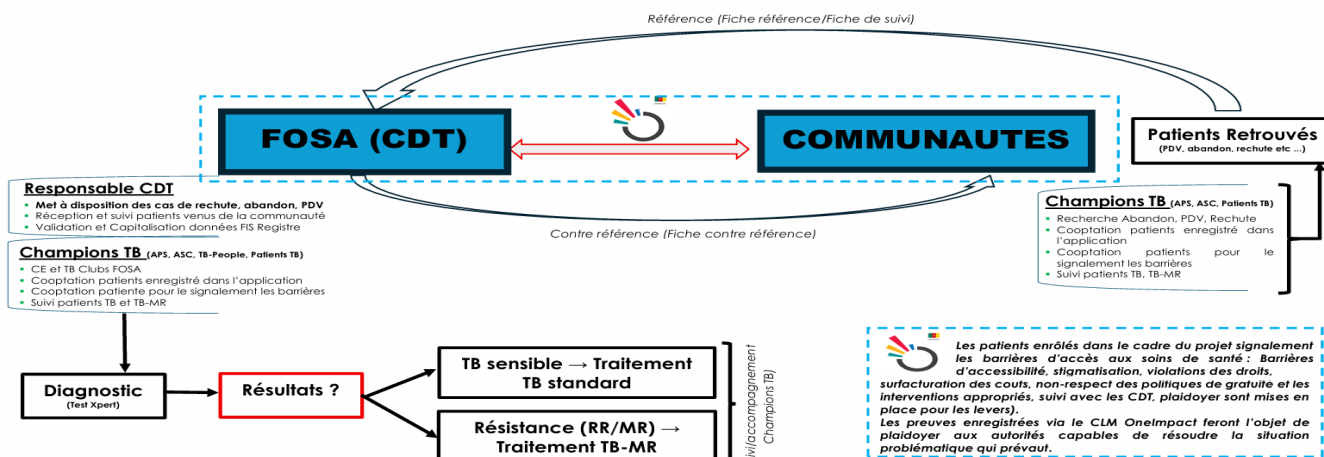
Référence (Fiche référence/Fiche de suivi)

FOSA (CDT)

COMMUNAUTES

Patients Retrouvés
(PDV, abandon, rechute etc ...)

Responsable CDT
- Met à disposition des cas de rechute, abandon, PDV
- Réception et suivi patients venus de la communauté
- Validation et Capitalisation données FIS Registre

Contre référence (Fiche contre référence)

Champions TB (APS, ASC, Patients TB)
- Recherche Abandon, PDV, Rechute
- Cooptation patients enregistré dans l'application
- Cooptation patients pour le signalement les barrières
- Suivi patients TB, TB-MR

Champions TB (APS, ASC, TB-People, Patients TB)
- CE et TB Clubs FOSA
- Cooptation patients enregistré dans l'application
- Cooptation patiente pour le signalement les barrières
- Suivi patients TB et TB-MR

Diagnostic
(Test Xpert)

Résultats ?

TB sensible → Traitement TB standard

Résistance (RR/MR) → Traitement TB-MR

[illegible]ivi/accompagnement Champions TB)

Les patients enrôlés dans le cadre du projet signalement les barrières d'accès aux soins de santé : Barrières d'accessibilité, stigmatisation, violations des droits, surfacturation des couts, non-respect des politiques de gratuite et les interventions appropriés, suivi avec les CDT, plaidoyer sont mises en place pour les levers).
Les preuves enregistrées via le CLM OneImpact feront l'objet de plaidoyer aux autorités capables de résoudre la situation problématique qui prévaut.